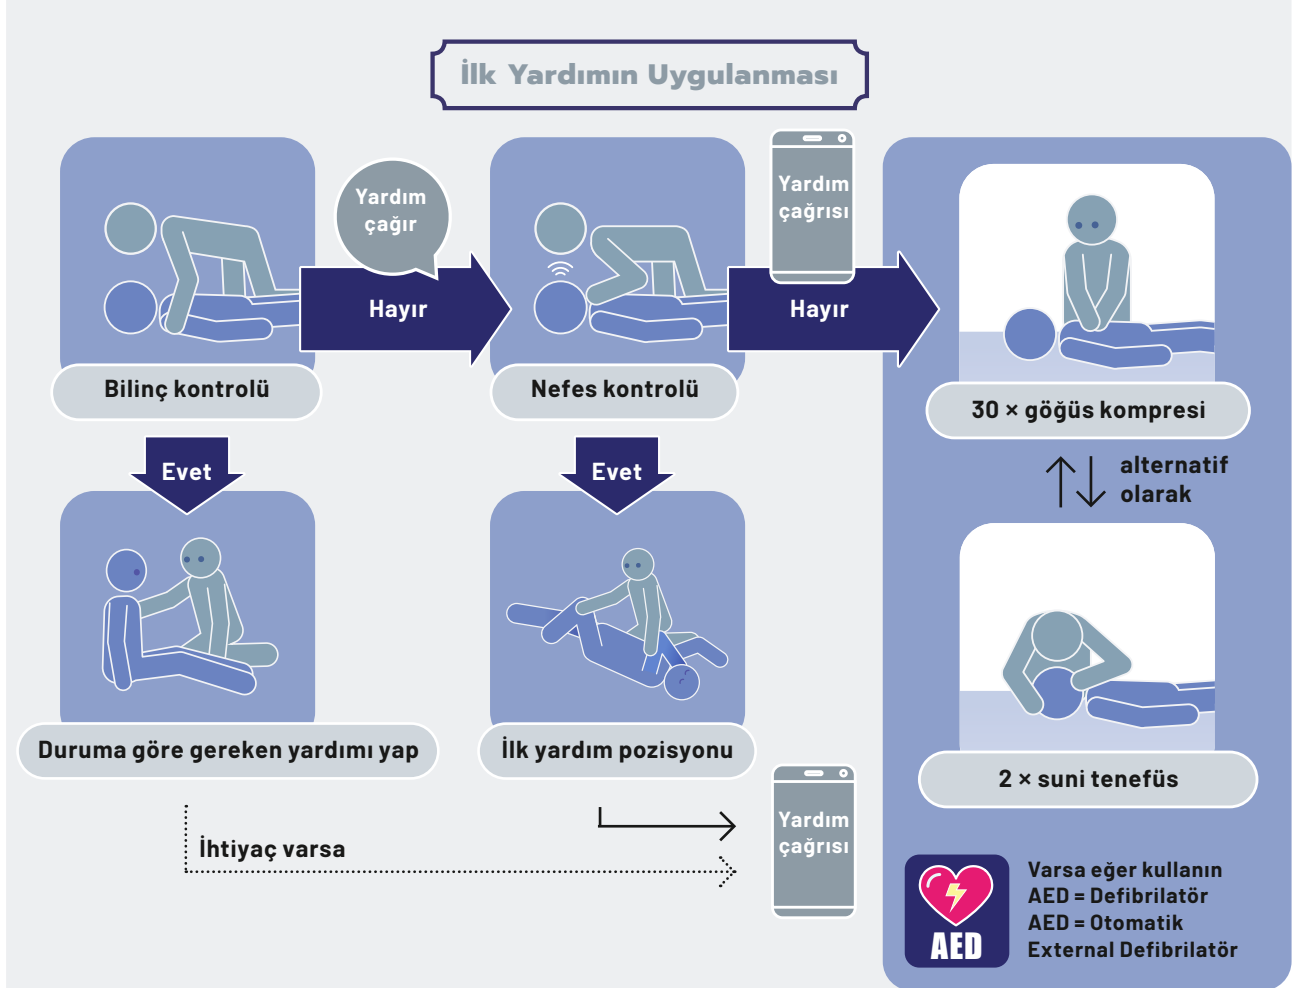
İlk Yardımın Uygulanması

Yardım çağır

Hayır

Bilinç kontrolü

Evet

Duruma göre gereken yardımı yap

Yardım çağrısı

Hayır

Nefes kontrolü

Evet

İlk yardım pozisyonu

30 × göğüs kompresi

alternatif olarak

2 × suni tenefüs

İhtiyaç varsa

Yardım çağrısı

AED

Varsa eğer kullanın
AED = Defibrilatör
AED = Otomatik External Defibrilatör